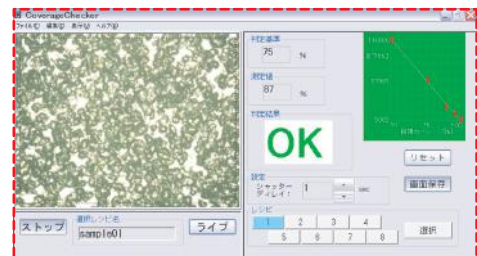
CoverageChecker
ファイル(F) 編集(E) 表示(V) ヘルプ(H)
判定基準
75 %
測定値
87 %
判定結果
OK
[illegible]
リセット
画面保存
設定
シャッターディレイ: 1 sec
レシピ
1 2 3 4
5 6 7 8
選択
ストップ
選択レシピ名
sample01
ライブ